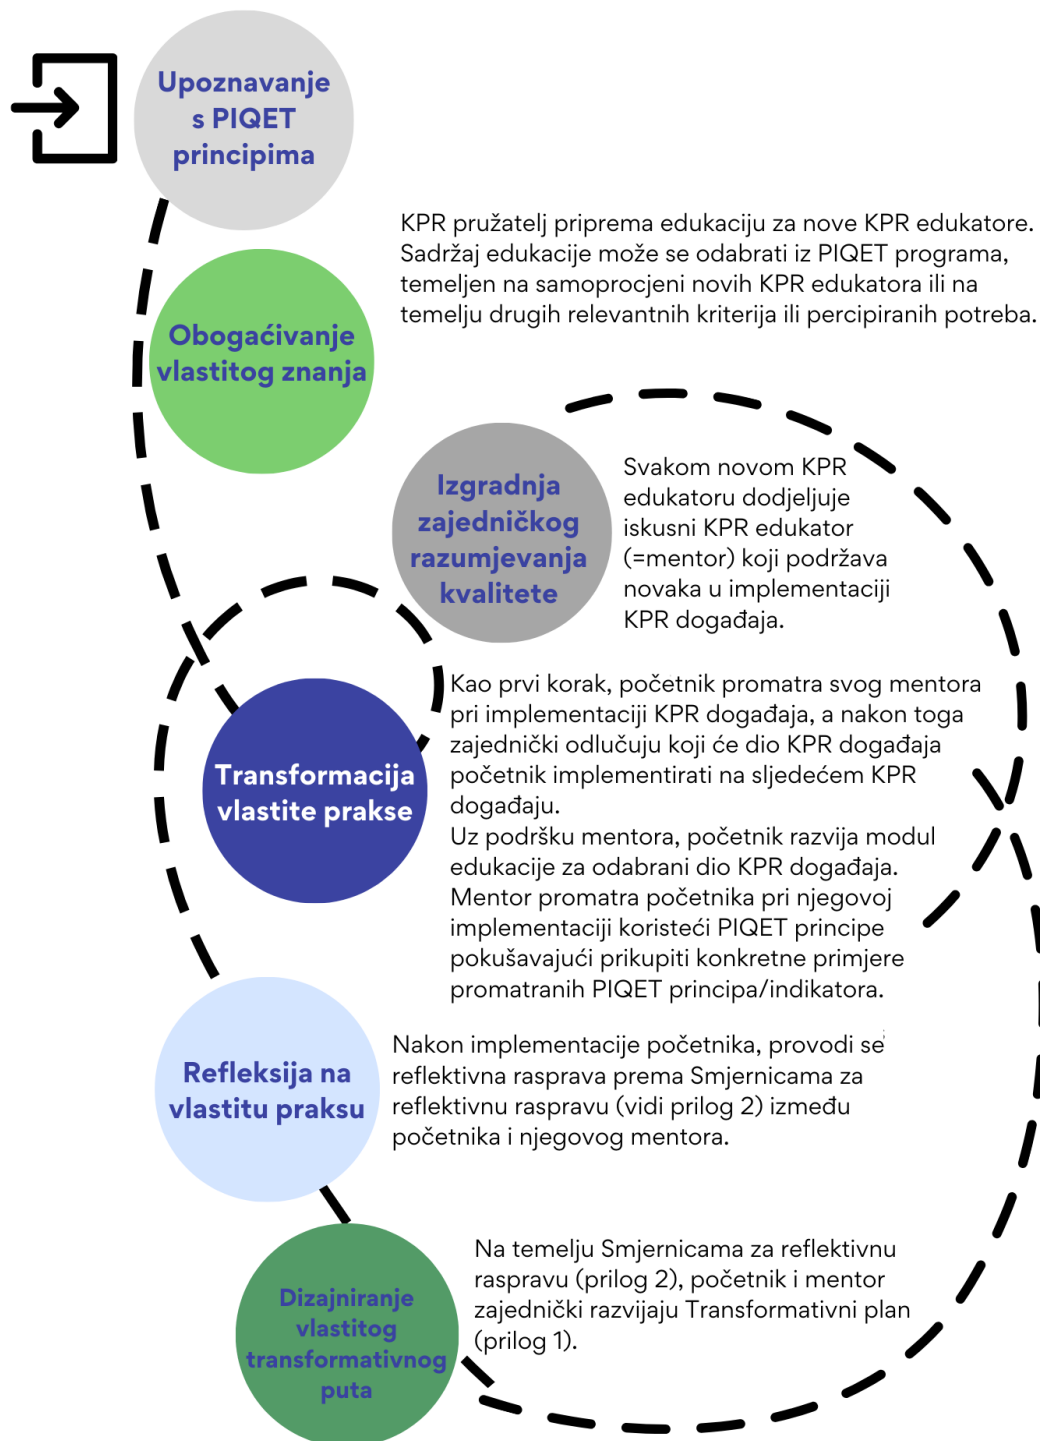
Upoznavanje s PIQET principima

Obogaćivanje vlastitog znanja

KPR pružatelj priprema edukaciju za nove KPR edukatore. Sadržaj edukacije može se odabrati iz PIQET programa, temeljen na samoprocjeni novih KPR edukatora ili na temelju drugih relevantnih kriterija ili percipiranih potreba.

Izgradnja zajedničkog razumjevanja kvalitete

Svakom novom KPR edukatoru dodjeljuje iskusni KPR edukator (=mentor) koji podržava novaka u implementaciji KPR događaja.

Transformacija vlastite prakse

Kao prvi korak, početnik promatra svog mentora pri implementaciji KPR događaja, a nakon toga zajednički odlučuju koji će dio KPR događaja početnik implementirati na sljedećem KPR događaju.
Uz podršku mentora, početnik razvija modul edukacije za odabrani dio KPR događaja. Mentor promatra početnika pri njegovoj implementaciji koristeći PIQET principe pokušavajući prikupiti konkretne primjere promatranih PIQET principa/indikatora.

Refleksija na vlastitu praksu

Nakon implementacije početnika, provodi se reflektivna rasprava prema Smjernicama za reflektivnu raspravu (vidi prilog 2) između početnika i njegovog mentora.

Dizajniranje vlastitog transformativnog puta

Na temelju Smjernicama za reflektivnu raspravu (prilog 2), početnik i mentor zajednički razvijaju Transformativni plan (prilog 1).